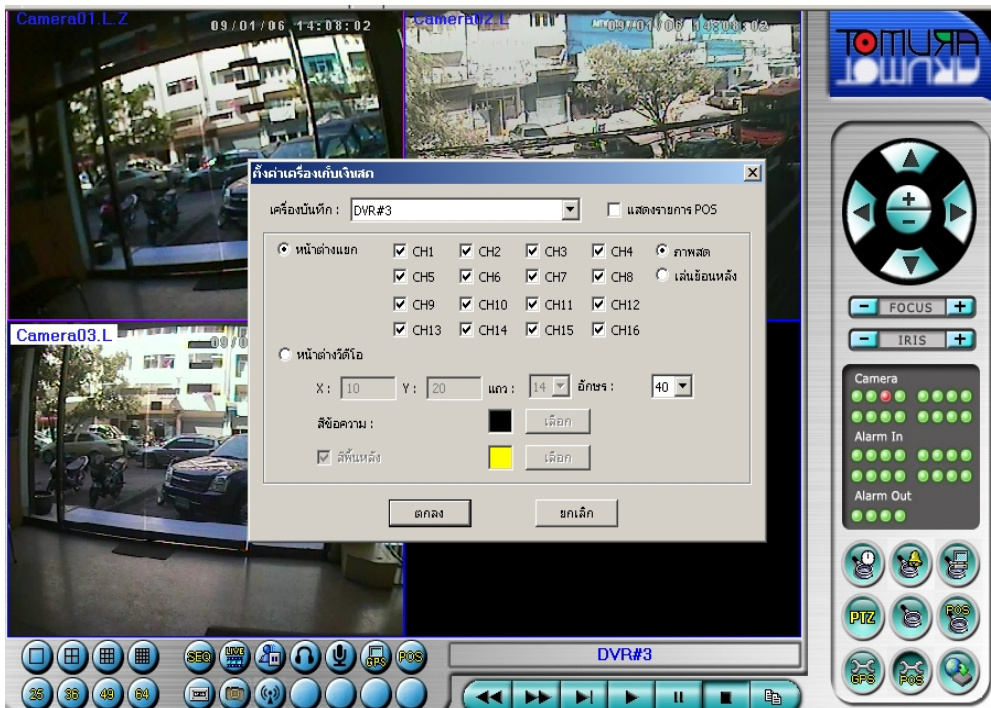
Camera01.L.Z 09/01/06 14:08:02
Camera02.L 09/01/06 14:08:02
Camera03.L

TOMURA

ตั้งค่าเครื่องเก็บเงินสด
เครื่องบันทึก : DVR#3
แสดงรายการ POS
หน้าต่างแยก
CH1 CH2 CH3 CH4
CH5 CH6 CH7 CH8
CH9 CH10 CH11 CH12
CH13 CH14 CH15 CH16
ภาพสด
เล่นย้อนหลัง
หน้าต่างวีดีโอ
X : 10 Y : 20 แถว : 14 อักษร : 40
สีข้อความ : เลือก
สีพื้นหลัง เลือก
ตกลง ยกเลิก

FOCUS
IRIS
Camera
Alarm In
Alarm Out

SEQ
PTZ
POS
GPS
25 36 49 64
DVR#3